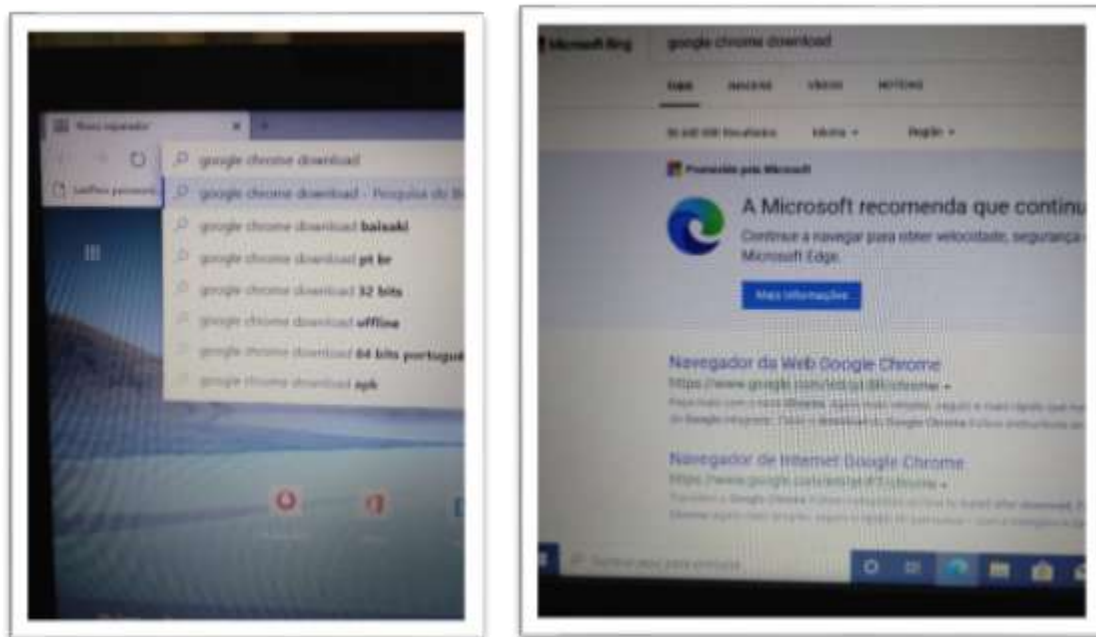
Nova separador

google chrome download

google chrome download - Pesquisa do B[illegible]

google chrome download baixaki

google chrome download pt br

google chrome download 32 bits

google chrome download offline

google chrome download 64 bits portugu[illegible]

google chrome download apk

Microsoft Bing

google chrome download

TUDO IMAGENS VÍDEOS NOTÍCIAS

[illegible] resultados Idioma ▾ Região ▾

Promovido pela Microsoft

A Microsoft recomenda que continu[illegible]

Continue a navegar para obter velocidade, segurança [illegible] Microsoft Edge.

Mais informações

Navegador da Web Google Chrome

https://www.google.com/intl/pt-BR/chrome ▾

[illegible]

Navegador de Internet Google Chrome

https://www.google.com/intl/pt-PT/chrome ▾

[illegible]

Escreva aqui para pesquisar